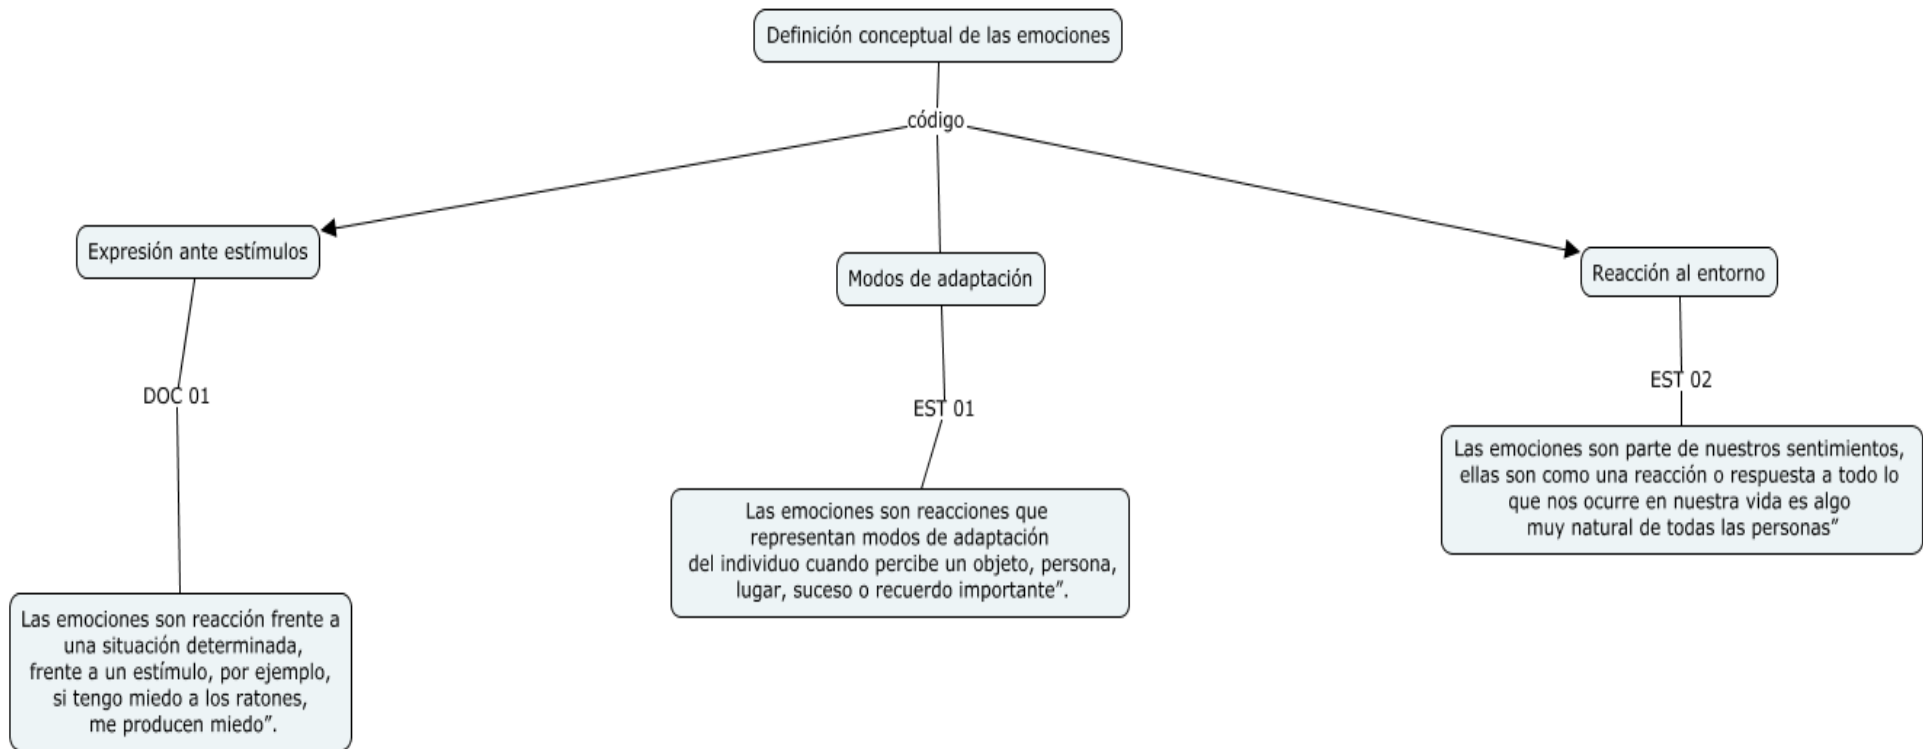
Definición conceptual de las emociones

código

Expresión ante estímulos

Modos de adaptación

Reacción al entorno

DOC 01

EST 01

EST 02

Las emociones son reacción frente a una situación determinada, frente a un estímulo, por ejemplo, si tengo miedo a los ratones, me producen miedo".

Las emociones son reacciones que representan modos de adaptación del individuo cuando percibe un objeto, persona, lugar, suceso o recuerdo importante".

Las emociones son parte de nuestros sentimientos, ellas son como una reacción o respuesta a todo lo que nos ocurre en nuestra vida es algo muy natural de todas las personas"